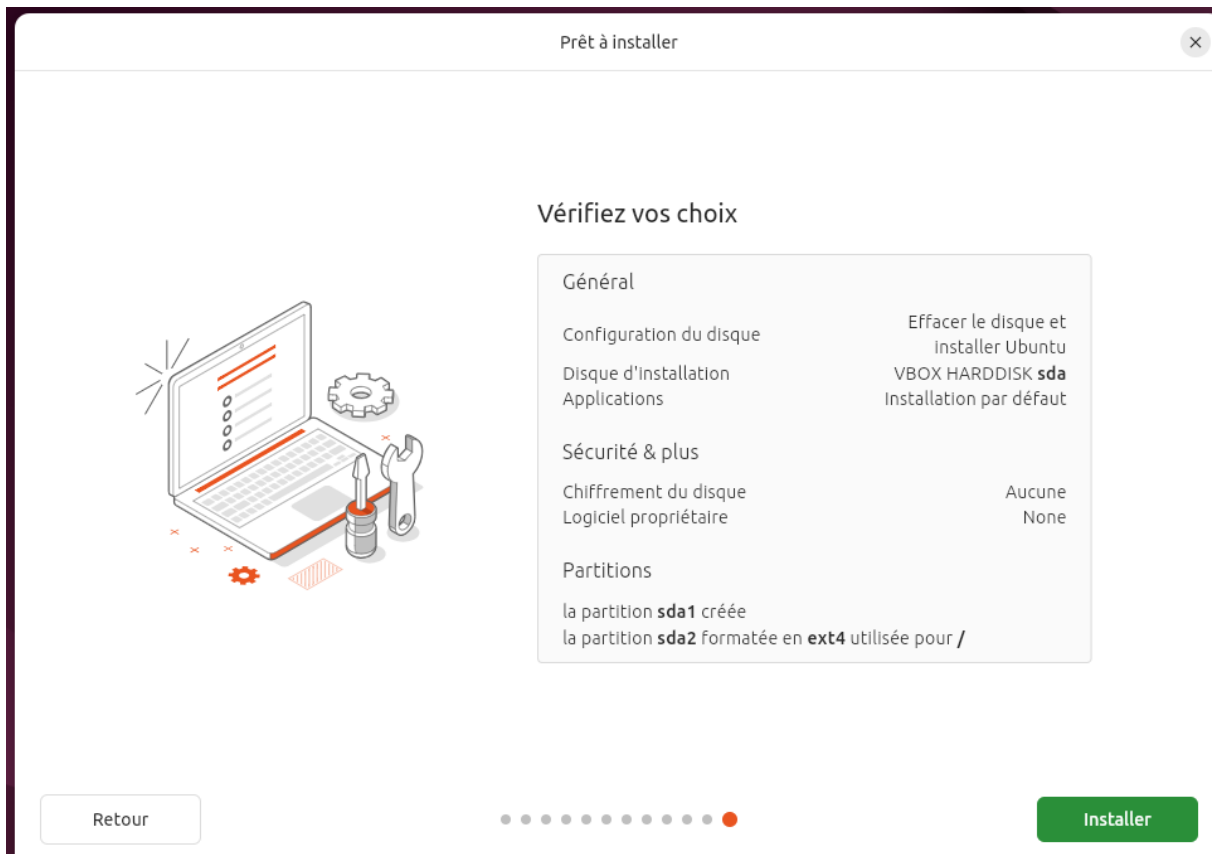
Prêt à installer

×

Vérifiez vos choix

Général

Configuration du disque | Effacer le disque et installer Ubuntu
Disque d'installation | VBOX HARDDISK sda
Applications | Installation par défaut

Sécurité & plus

Chiffrement du disque | Aucune
Logiciel propriétaire | None

Partitions

la partition sda1 créée
la partition sda2 formatée en ext4 utilisée pour /

Retour

Installer